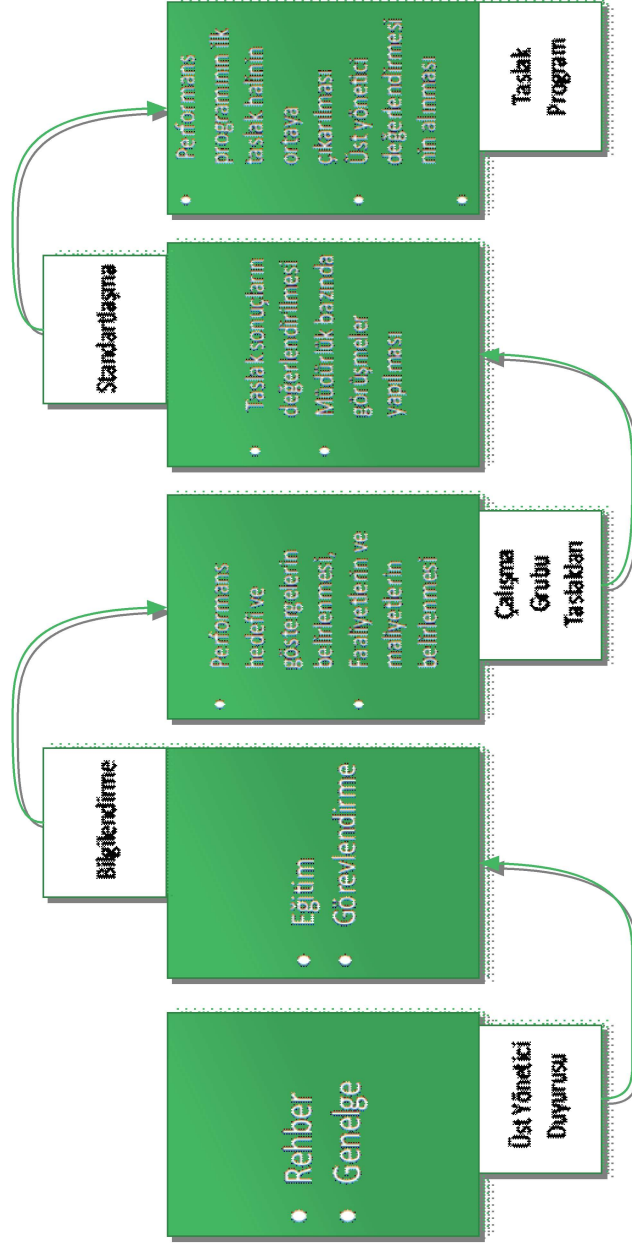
Rehber
Genelge

Üst Yönetici Duyurusu

Eğitim
Görevlendirme

Bilgilendirme

Performans hedefi ve göstergelerin belirlenmesi, Faaliyetlerin ve maliyetlerin belirlenmesi

Çalışma Grubu Taslakları

Taslak sonuçların değerlendirilmesi
Müdürlük bazında görüşmeler yapılması

Standartlaşma

Performans programının ilk taslak halinin ortaya çıkarılması
Üst yönetici değerlendirmesinin alınması

Taslak Program